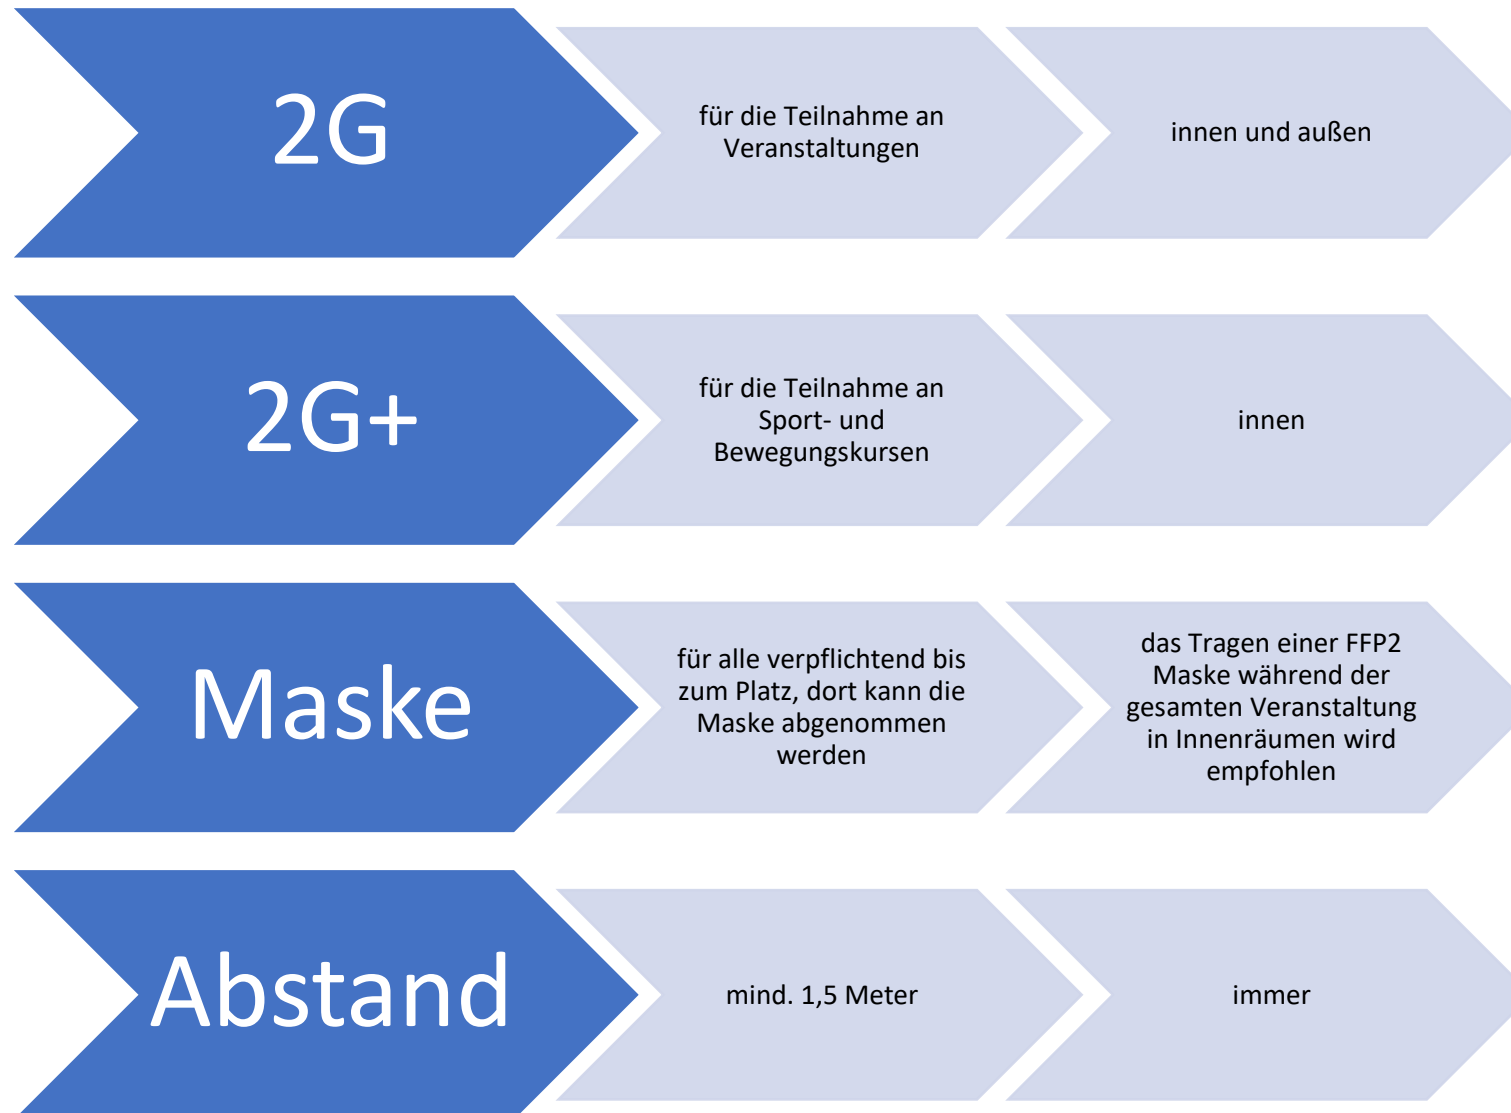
2G

für die Teilnahme an Veranstaltungen

innen und außen

2G+

für die Teilnahme an Sport- und Bewegungskursen

innen

Maske

für alle verpflichtend bis zum Platz, dort kann die Maske abgenommen werden

das Tragen einer FFP2 Maske während der gesamten Veranstaltung in Innenräumen wird empfohlen

Abstand

mind. 1,5 Meter

immer